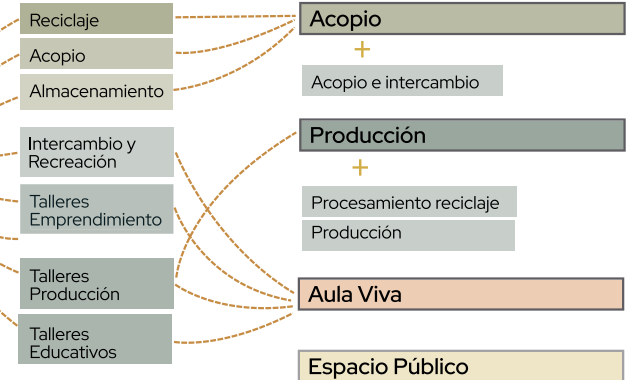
Reciclaje

Acopio

Almacenamiento

Intercambio y Recreación

Talleres Emprendimiento

Talleres Producción

Talleres Educativos

Acopio

+

Acopio e intercambio

Producción

+

Procesamiento reciclaje

Producción

Aula Viva

Espacio Público